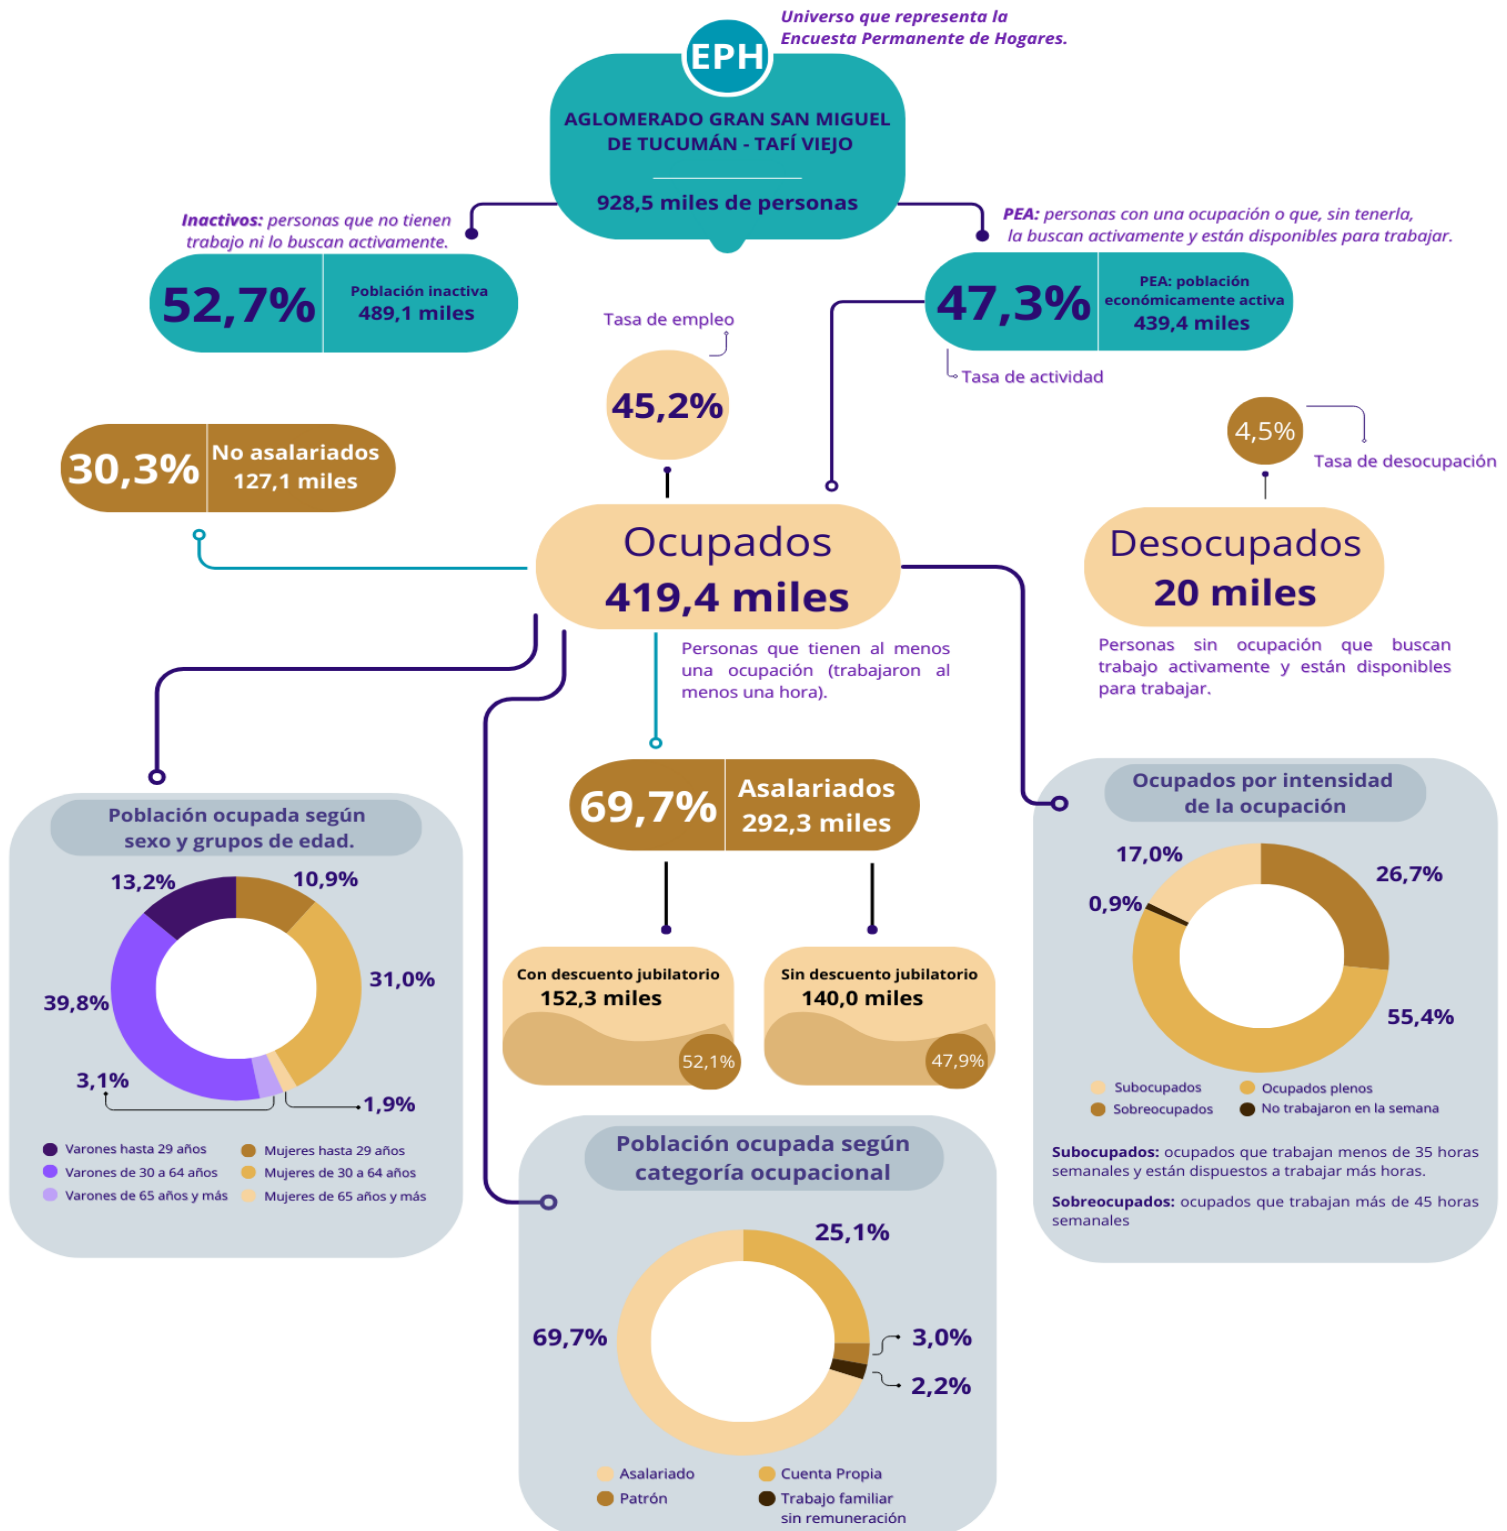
Universo que representa la Encuesta Permanente de Hogares.

EPH

AGLOMERADO GRAN SAN MIGUEL DE TUCUMÁN - TAFÍ VIEJO

928,5 miles de personas

Inactivos: personas que no tienen trabajo ni lo buscan activamente.

52,7%
Población inactiva
489,1 miles

PEA: personas con una ocupación o que, sin tenerla, la buscan activamente y están disponibles para trabajar.

47,3%
PEA: población económicamente activa
439,4 miles

Tasa de actividad

Tasa de empleo
45,2%

4,5%
Tasa de desocupación

30,3%
No asalariados
127,1 miles

Ocupados
419,4 miles

Personas que tienen al menos una ocupación (trabajaron al menos una hora).

Desocupados
20 miles

Personas sin ocupación que buscan trabajo activamente y están disponibles para trabajar.

69,7%
Asalariados
292,3 miles

Con descuento jubilatorio
152,3 miles
52,1%

Sin descuento jubilatorio
140,0 miles
47,9%

Población ocupada según sexo y grupos de edad.

13,2%
10,9%
31,0%
39,8%
3,1%
1,9%

Varones hasta 29 años
Varones de 30 a 64 años
Varones de 65 años y más
Mujeres hasta 29 años
Mujeres de 30 a 64 años
Mujeres de 65 años y más

Ocupados por intensidad de la ocupación

17,0%
26,7%
0,9%
55,4%

Subocupados
Sobreocupados
Ocupados plenos
No trabajaron en la semana

Subocupados: ocupados que trabajan menos de 35 horas semanales y están dispuestos a trabajar más horas.

Sobreocupados: ocupados que trabajan más de 45 horas semanales

Población ocupada según categoría ocupacional

25,1%
69,7%
3,0%
2,2%

Asalariado
Patrón
Cuenta Propia
Trabajo familiar sin remuneración